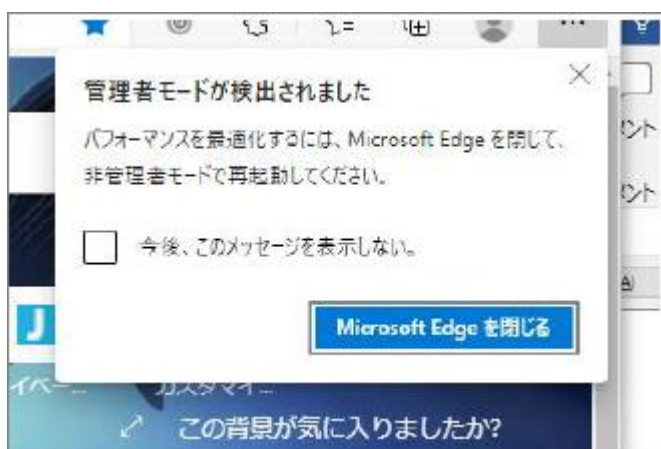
管理者モードが検出されました

パフォーマンスを最適化するには、Microsoft Edge を閉じて、非管理者モードで再起動してください。

今後、このメッセージを表示しない。

Microsoft Edge を閉じる

ント

ント

J

イベー

カスタマイ

この背景が気に入りましたか?